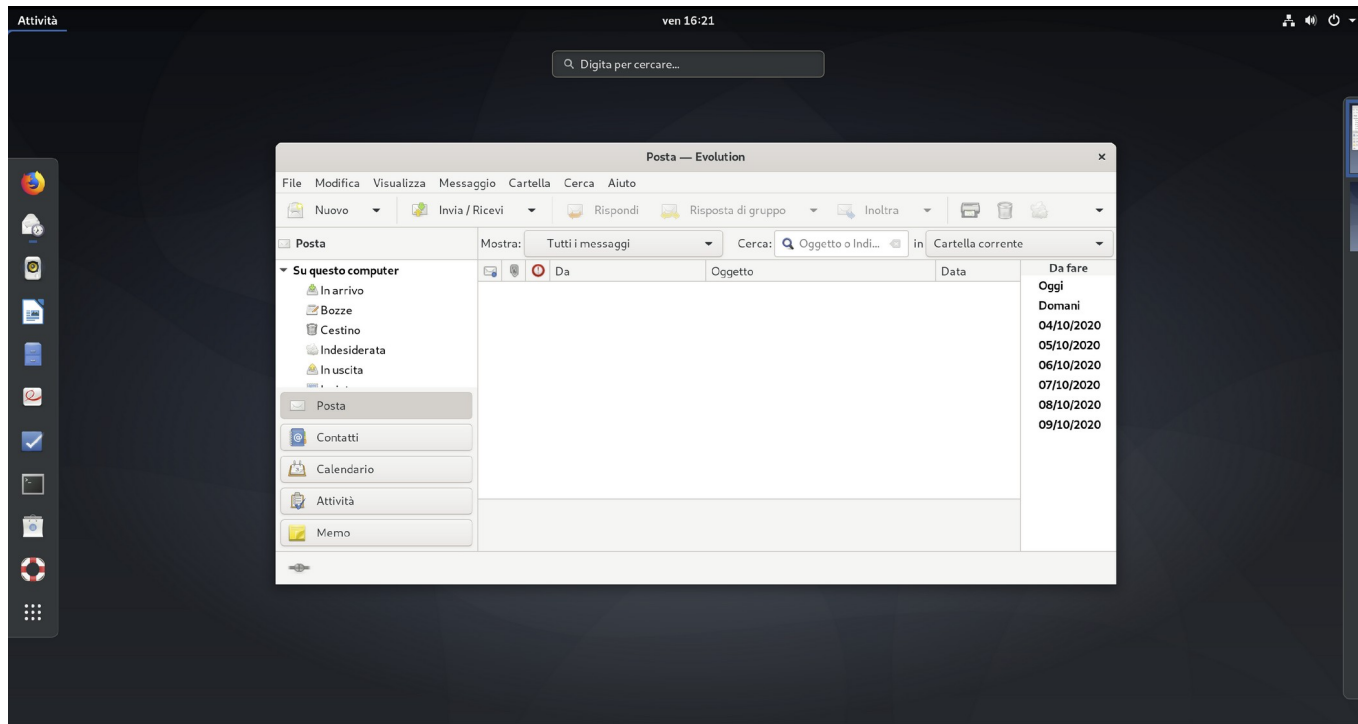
Attività

ven 16:21

Digita per cercare...

Posta — Evolution

File Modifica Visualizza Messaggio Cartella Cerca Aiuto

Nuovo Invia / Ricevi Rispondi Risposta di gruppo Inoltra

Posta

Mostra: Tutti i messaggi Cerca: Oggetto o Indi... in Cartella corrente

Su questo computer
In arrivo
Bozze
Cestino
Indesiderata
In uscita
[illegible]

Da Oggetto Data

Da fare
Oggi
Domani
04/10/2020
05/10/2020
06/10/2020
07/10/2020
08/10/2020
09/10/2020

Posta
Contatti
Calendario
Attività
Memo